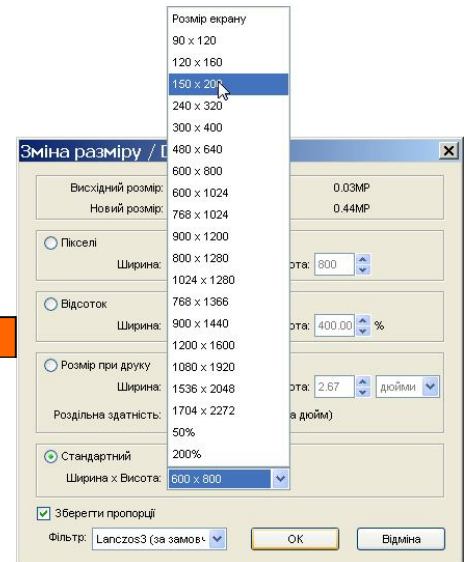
Розмір екрану
90 x 120
120 x 160
150 x 20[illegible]
240 x 320
300 x 400
480 x 640
600 x 800
600 x 1024
768 x 1024
900 x 1200
800 x 1280
1024 x 1280
768 x 1366
900 x 1440
1200 x 1600
1080 x 1920
1536 x 2048
1704 x 2272
50%
200%

Зміна разміру / D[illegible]

Висхідний розмір:
0.03MP
Новий розмір:
0.44MP

Пікселі
Ширина:
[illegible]сота: 800

Відсоток
Ширина:
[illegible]сота: 400.00 %

Розмір при друку
Ширина:
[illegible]сота: 2.67 дюйми
Роздільна здатність:
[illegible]а дюйм)

Стандартний
Ширина x Висота: 600 x 800

Зберегти пропорції
Фільтр: Lanczos3 (за замовч
ОК
Відміна